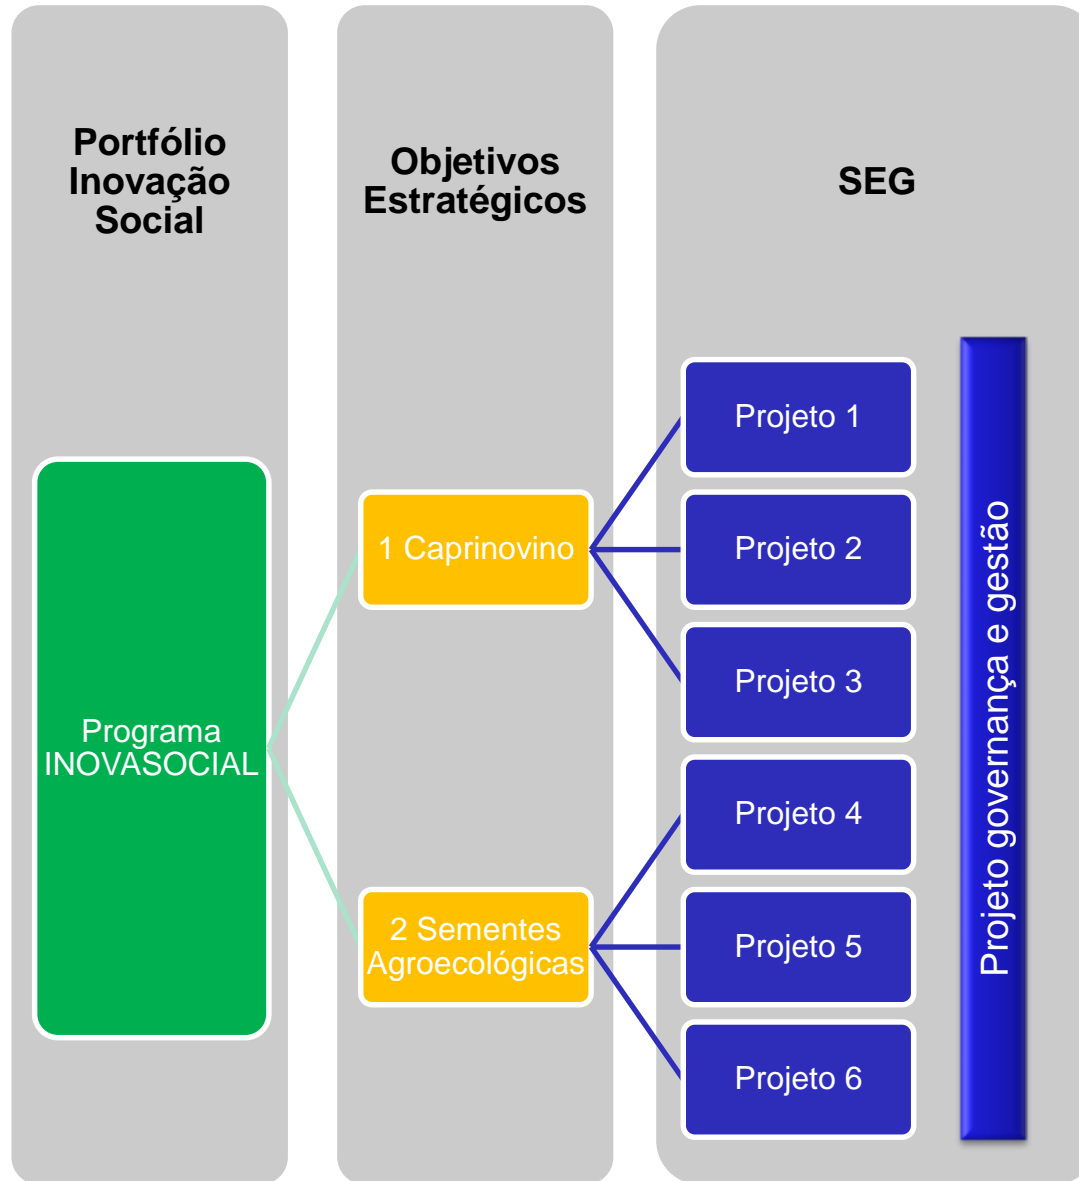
Portfólio Inovação Social

Objetivos Estratégicos

SEG

Programa INOVASOCIAL

1 Caprinovino

2 Sementes Agroecológicas

Projeto 1

Projeto 2

Projeto 3

Projeto 4

Projeto 5

Projeto 6

Projeto governança e gestão